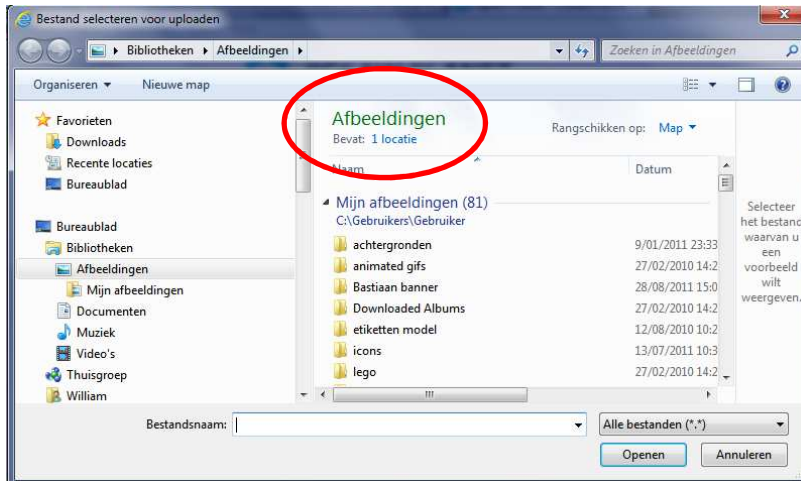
Bestand selecteren voor uploaden

Bibliotheken ▸ Afbeeldingen ▸

Zoeken in Afbeeldingen

Organiseren ▾ Nieuwe map

Favorieten
Downloads
Recente locaties
Bureaublad

Bureaublad
Bibliotheken
Afbeeldingen
Mijn afbeeldingen
Documenten
Muziek
Video's
Thuisgroep
William

Afbeeldingen
Bevat: 1 locatie

Rangschikken op: Map ▾

| Naam | Datum |
|---|---|
| Mijn afbeeldingen (81) C:\Gebruikers\Gebruiker | |
| achtergronden | 9/01/2011 23:33 |
| animated gifs | 27/02/2010 14:2 |
| Bastiaan banner | 28/08/2011 15:0 |
| Downloaded Albums | 27/02/2010 14:2 |
| etiketten model | 12/08/2010 10:2 |
| icons | 13/07/2011 10:3 |
| lego | 27/02/2010 14:2 |

Selecteer het bestand waarvan u een voorbeeld wilt weergeven.

Bestandsnaam:

Alle bestanden (*.*)

Openen

Annuleren